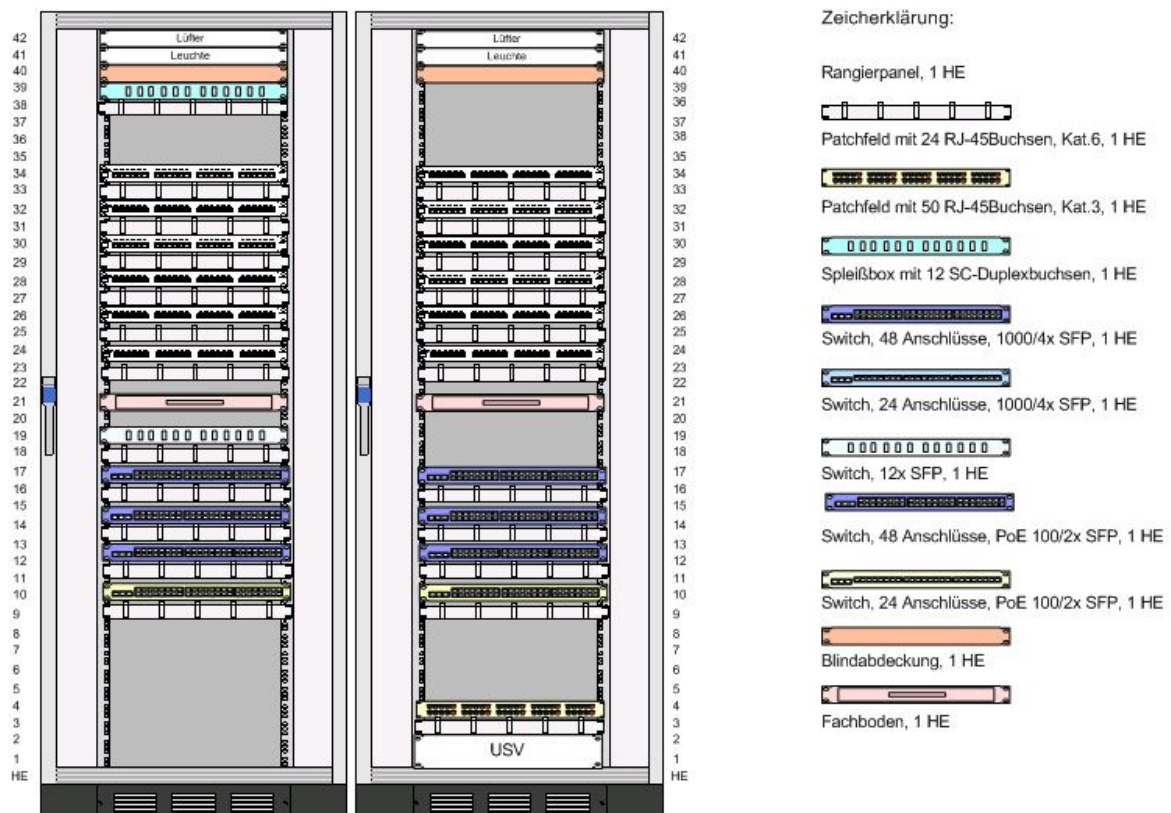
42
41
40
39
38
37
36
35
34
33
32
31
30
29
28
27
26
25
24
23
22
21
20
19
18
17
16
15
14
13
12
11
10
9
8
7
6
5
4
3
2
1
HE

Lüfter
Leuchte

Lüfter
Leuchte

USV

42
41
40
39
36
37
38
35
34
33
32
31
30
29
28
27
26
25
24
23
22
21
20
19
18
17
16
15
14
13
12
11
10
9
8
7
6
5
4
3
2
1
HE

Zeicherklärung:

Rangierpanel, 1 HE

Patchfeld mit 24 RJ-45Buchsen, Kat.6, 1 HE

Patchfeld mit 50 RJ-45Buchsen, Kat.3, 1 HE

Spleißbox mit 12 SC-Duplexbuchsen, 1 HE

Switch, 48 Anschlüsse, 1000/4x SFP, 1 HE

Switch, 24 Anschlüsse, 1000/4x SFP, 1 HE

Switch, 12x SFP, 1 HE

Switch, 48 Anschlüsse, PoE 100/2x SFP, 1 HE

Switch, 24 Anschlüsse, PoE 100/2x SFP, 1 HE

Blindabdeckung, 1 HE

Fachboden, 1 HE